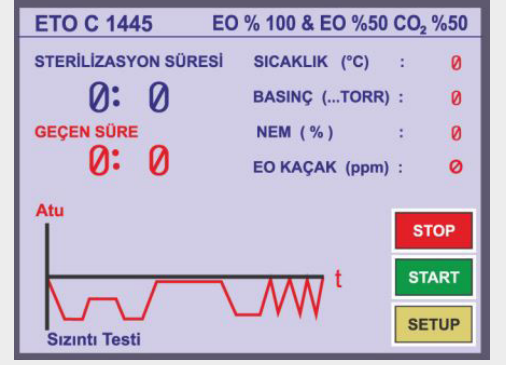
ETO C 1445

EO % 100 & EO %50 $CO_2$ %50

STERİLİZASYON SÜRESİ

0: 0

GEÇEN SÜRE

0: 0

SICAKLIK (°C) : 0

BASINÇ (...TORR) : 0

NEM ( % ) : 0

EO KAÇAK (ppm) : 0

Atu

t

Sızıntı Testi

STOP

START

SETUP